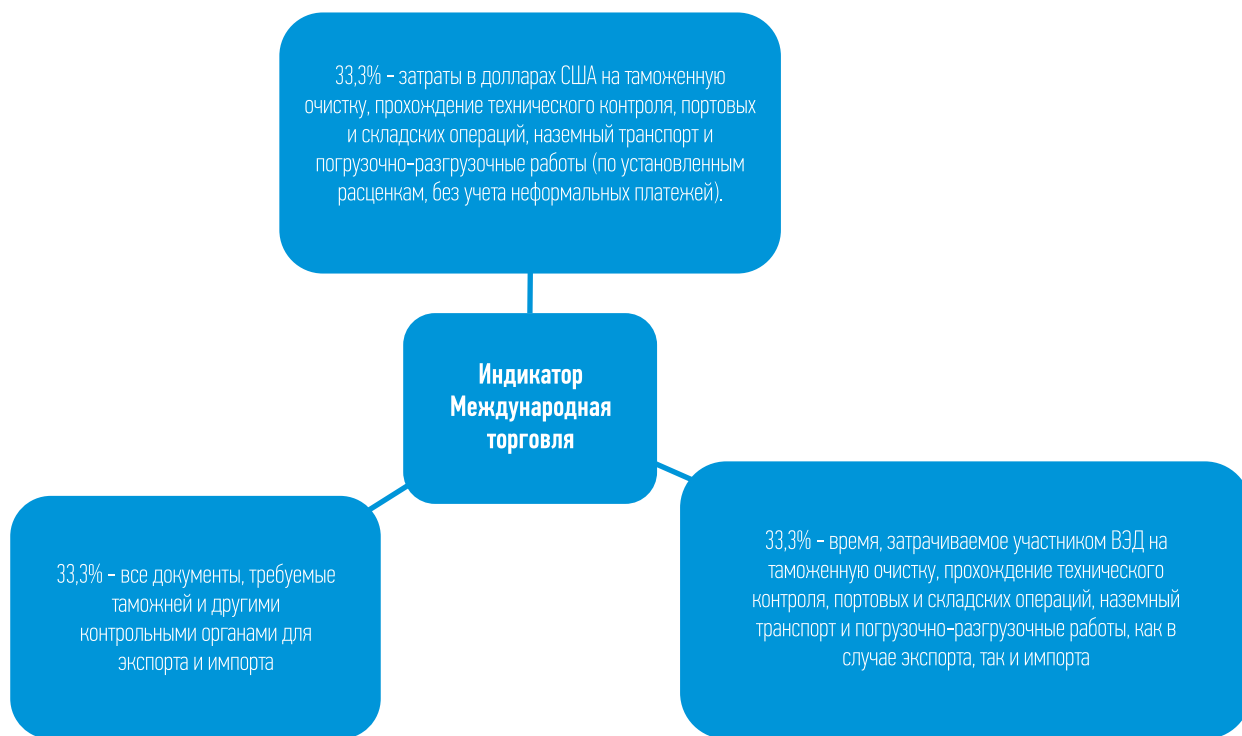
33,3% – затраты в долларах США на таможенную очистку, прохождение технического контроля, портовых и складских операций, наземный транспорт и погрузочно-разгрузочные работы (по установленным расценкам, без учета неформальных платежей).

Индикатор Международная торговля

33,3% – все документы, требуемые таможней и другими контрольными органами для экспорта и импорта

33,3% – время, затрачиваемое участником ВЭД на таможенную очистку, прохождение технического контроля, портовых и складских операций, наземный транспорт и погрузочно-разгрузочные работы, как в случае экспорта, так и импорта